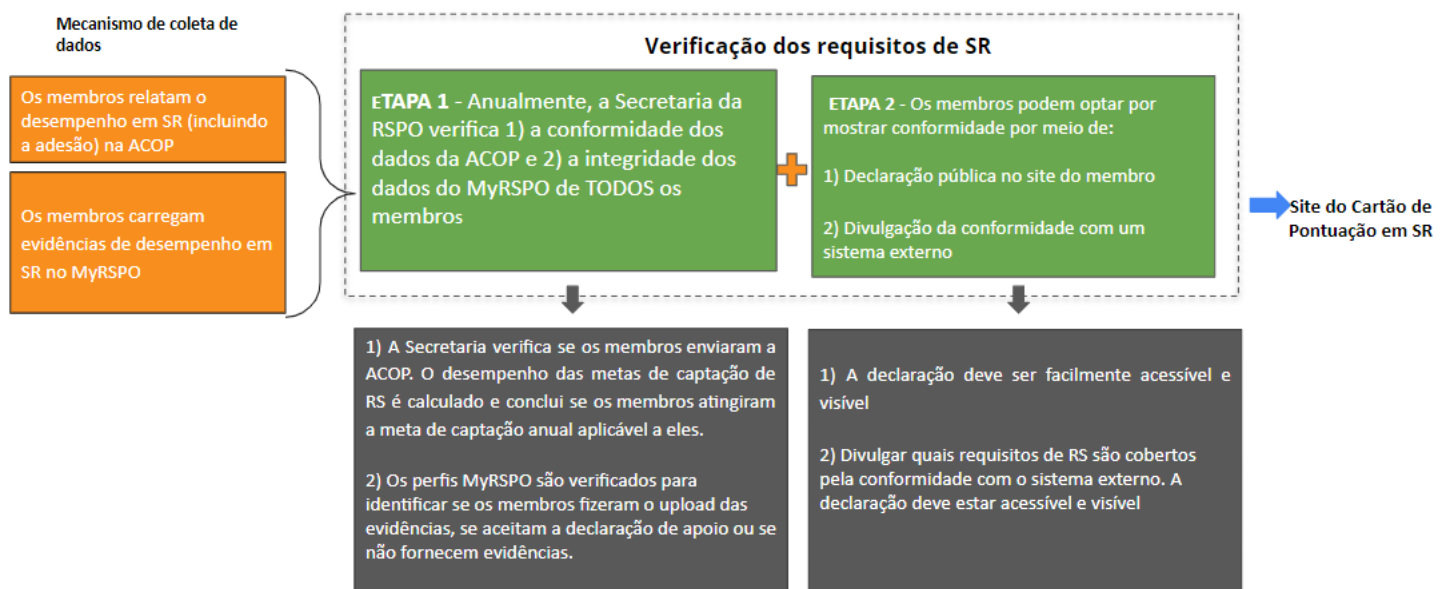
Mecanismo de coleta de dados

Os membros relatam o desempenho em SR (incluindo a adesão) na ACOP

Os membros carregam evidências de desempenho em SR no MyRSPO

Verificação dos requisitos de SR

ETAPA 1 - Anualmente, a Secretaria da RSPO verifica 1) a conformidade dos dados da ACOP e 2) a integridade dos dados do MyRSPO de TODOS os membros

ETAPA 2 - Os membros podem optar por mostrar conformidade por meio de:

1) Declaração pública no site do membro

2) Divulgação da conformidade com um sistema externo

Site do Cartão de Pontuação em SR

1) A Secretaria verifica se os membros enviaram a ACOP. O desempenho das metas de captação de RS é calculado e conclui se os membros atingiram a meta de captação anual aplicável a eles.

2) Os perfis MyRSPO são verificados para identificar se os membros fizeram o upload das evidências, se aceitam a declaração de apoio ou se não fornecem evidências.

1) A declaração deve ser facilmente acessível e visível

2) Divulgar quais requisitos de RS são cobertos pela conformidade com o sistema externo. A declaração deve estar acessível e visível